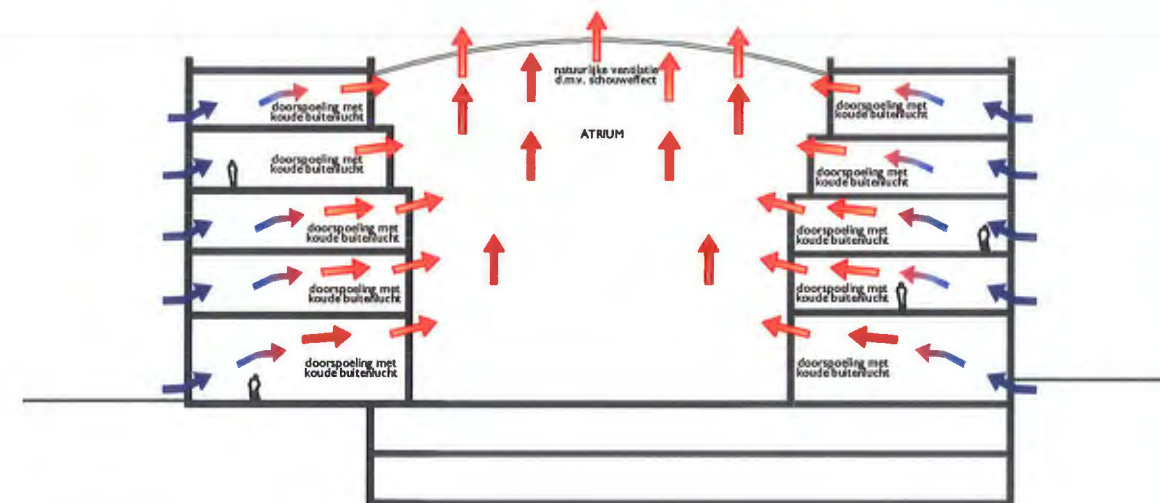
natuurlijke ventilatie d.m.v. schouweffect

ATRIUM

doorspoeling met koude buitenlucht

doorspoeling met koude buitenlucht

doorspoeling met koude buitenlucht

doorspoeling met koude buitenlucht

doorspoeling met koude buitenlucht

doorspoeling met koude buitenlucht

doorspoeling met koude buitenlucht

doorspoeling met koude buitenlucht

doorspoeling met koude buitenlucht

doorspoeling met koude buitenlucht